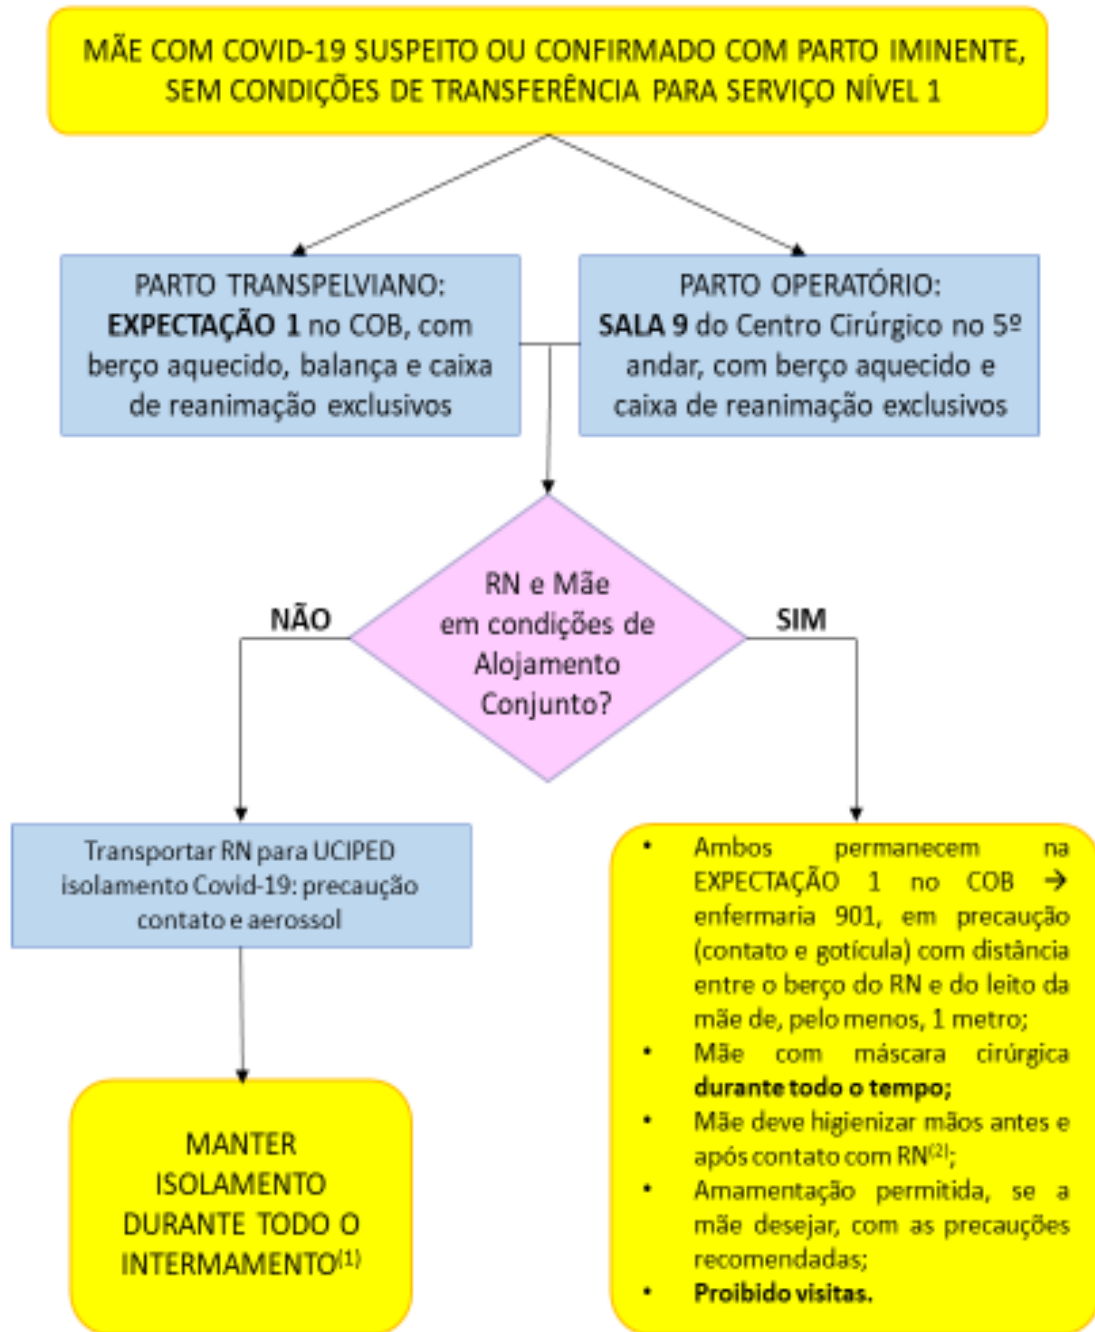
MÃE COM COVID-19 SUSPEITO OU CONFIRMADO COM PARTO IMINENTE, SEM CONDIÇÕES DE TRANSFERÊNCIA PARA SERVIÇO NÍVEL 1

PARTO TRANSPELVIANO: **EXPECTAÇÃO 1** no COB, com berço aquecido, balança e caixa de reanimação exclusivos

PARTO OPERATÓRIO: **SALA 9** do Centro Cirúrgico no 5º andar, com berço aquecido e caixa de reanimação exclusivos

RN e Mãe em condições de Alojamento Conjunto?

NÃO

SIM

Transportar RN para UCIPED isolamento Covid-19: precaução contato e aerossol

MANTER ISOLAMENTO DURANTE TODO O INTERMAMENTO$^{(1)}$

- Ambos permanecem na EXPECTAÇÃO 1 no COB → enfermaria 901, em precaução (contato e gotícula) com distância entre o berço do RN e do leito da mãe de, pelo menos, 1 metro;
- Mãe com máscara cirúrgica **durante todo o tempo;**
- Mãe deve higienizar mãos antes e após contato com RN$^{(2)}$;
- Amamentação permitida, se a mãe desejar, com as precauções recomendadas;
- **Proibido visitas.**